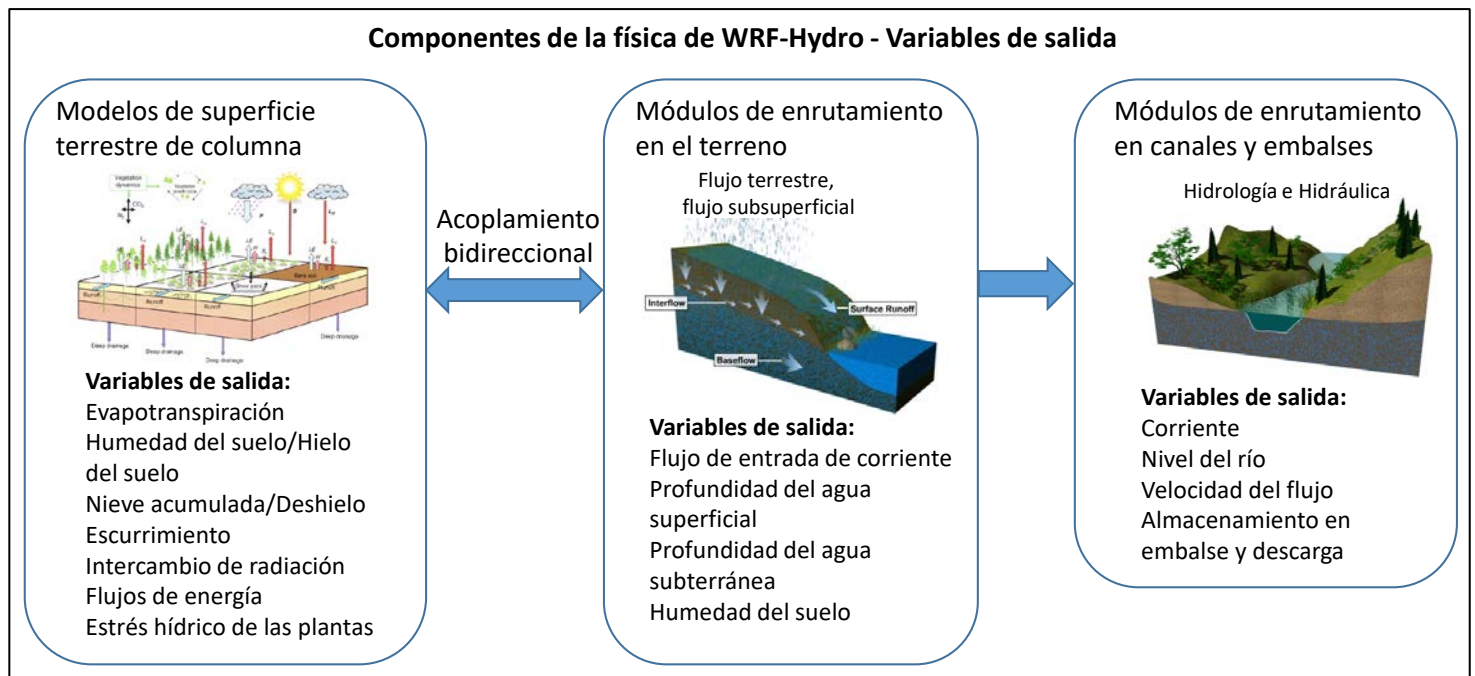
Componentes de la física de WRF-Hydro - Variables de salida

Modelos de superficie terrestre de columna

Vegetation dynamics
$CO_2$
Bare soil
Runoff
Runoff
Runoff
Deep drainage
Deep drainage
Deep drainage
Deep drainage

Variables de salida:
Evapotranspiración
Humedad del suelo/Hielo del suelo
Nieve acumulada/Deshielo
Escurrimiento
Intercambio de radiación
Flujos de energía
Estrés hídrico de las plantas

Acoplamiento bidireccional

Módulos de enrutamiento en el terreno

Flujo terrestre, flujo subsuperficial

Interflow
Surface Runoff
Baseflow

Variables de salida:
Flujo de entrada de corriente
Profundidad del agua superficial
Profundidad del agua subterránea
Humedad del suelo

Módulos de enrutamiento en canales y embalses

Hidrología e Hidráulica

Variables de salida:
Corriente
Nivel del río
Velocidad del flujo
Almacenamiento en embalse y descarga